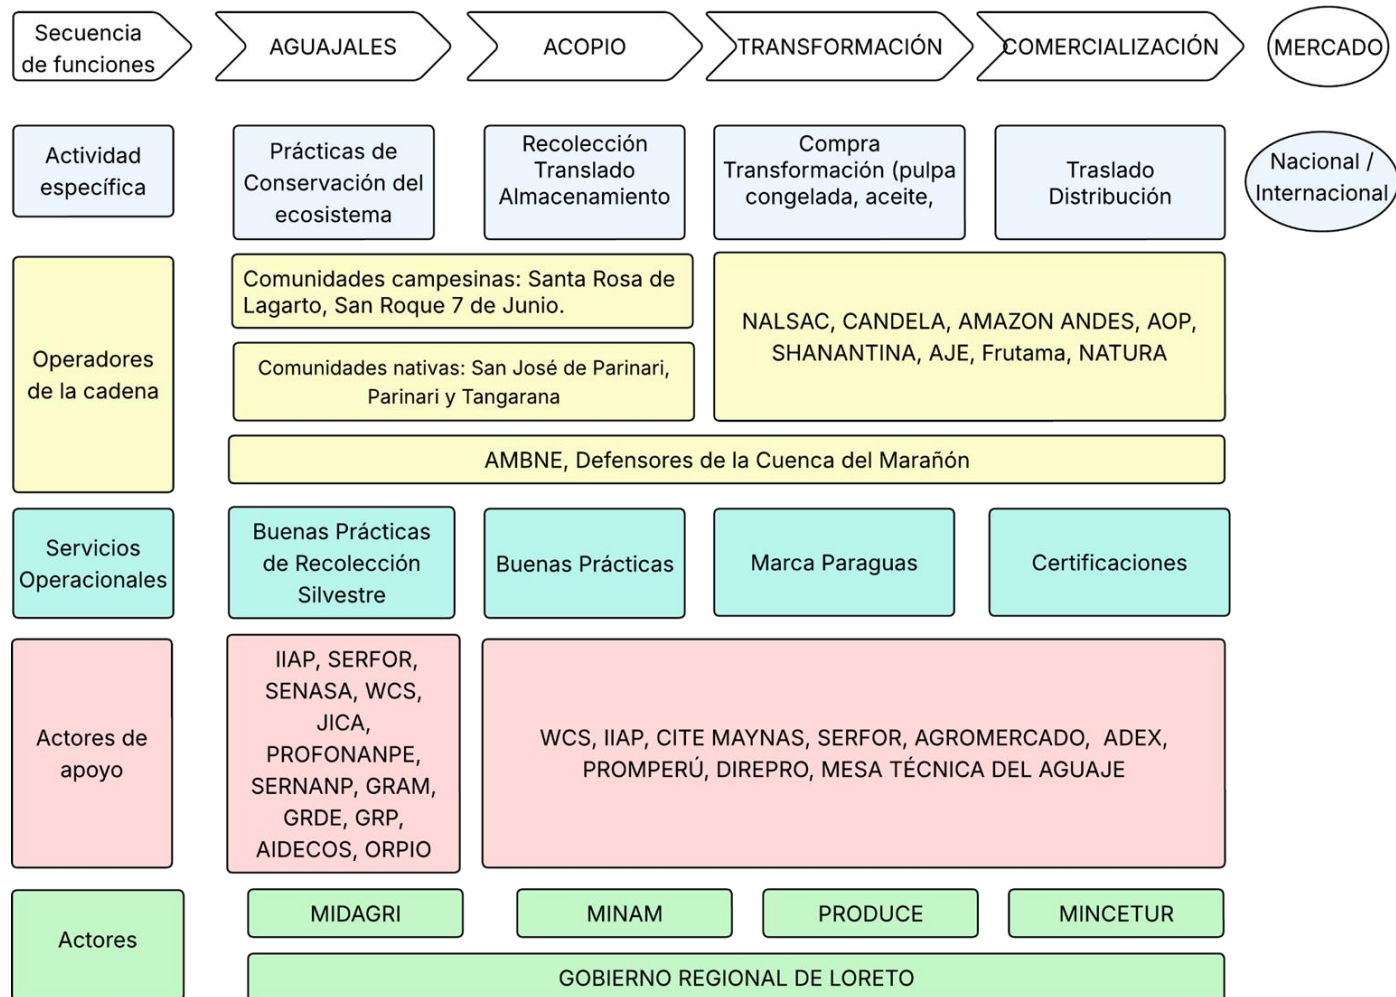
Secuencia de funciones

AGUAJALES

ACOPIO

TRANSFORMACIÓN

COMERCIALIZACIÓN

MERCADO

Actividad específica

Prácticas de Conservación del ecosistema

Recolección Translado Almacenamiento

Compra Transformación (pulpa congelada, aceite,

Traslado Distribución

Nacional / Internacional

Operadores de la cadena

Comunidades campesinas: Santa Rosa de Lagarto, San Roque 7 de Junio.

Comunidades nativas: San José de Parinari, Parinari y Tangarana

NALSAC, CANDELA, AMAZON ANDES, AOP, SHANANTINA, AJE, Frutama, NATURA

AMBNE, Defensores de la Cuenca del Marañón

Servicios Operacionales

Buenas Prácticas de Recolección Silvestre

Buenas Prácticas

Marca Paraguas

Certificaciones

Actores de apoyo

IIAP, SERFOR, SENASA, WCS, JICA, PROFONANPE, SERNANP, GRAM, GRDE, GRP, AIDECOS, ORPIO

WCS, IIAP, CITE MAYNAS, SERFOR, AGROMERCADO, ADEX, PROMPERÚ, DIREPRO, MESA TÉCNICA DEL AGUAJE

Actores

MIDAGRI

MINAM

PRODUCE

MINCETUR

GOBIERNO REGIONAL DE LORETO